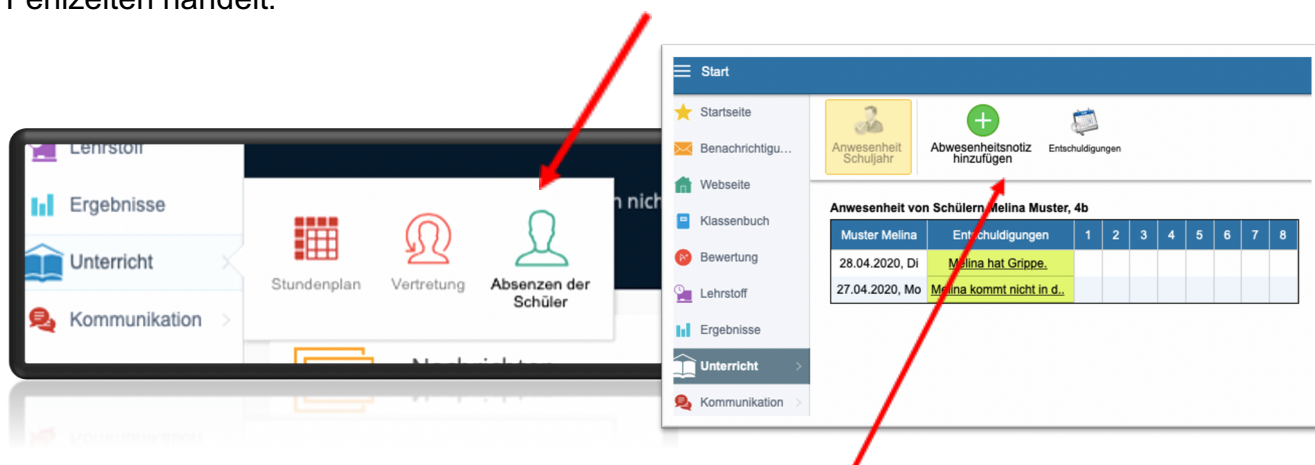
Ferienzeiten handelt.

Lehrstoff
Ergebnisse
Unterricht
Kommunikation

Stundenplan
Vertretung
Absenzen der Schüler

nich

Nachrichten

Start
Startseite
Benachrichtigu...
Webseite
Klassenbuch
Bewertung
Lehrstoff
Ergebnisse
Unterricht
Kommunikation

Anwesenheit Schuljahr
Abwesenheitsnotiz hinzufügen
Entschuldigungen

Anwesenheit von Schülern Melina Muster, 4b

| Muster Melina | Entschuldigungen | 1 | 2 | 3 | 4 | 5 | 6 | 7 | 8 |
|---|---|---|---|---|---|---|---|---|---|
| 28.04.2020, Di | Melina hat Grippe. | | | | | | | | |
| 27.04.2020, Mo | Melina kommt nicht in d.. | | | | | | | | |